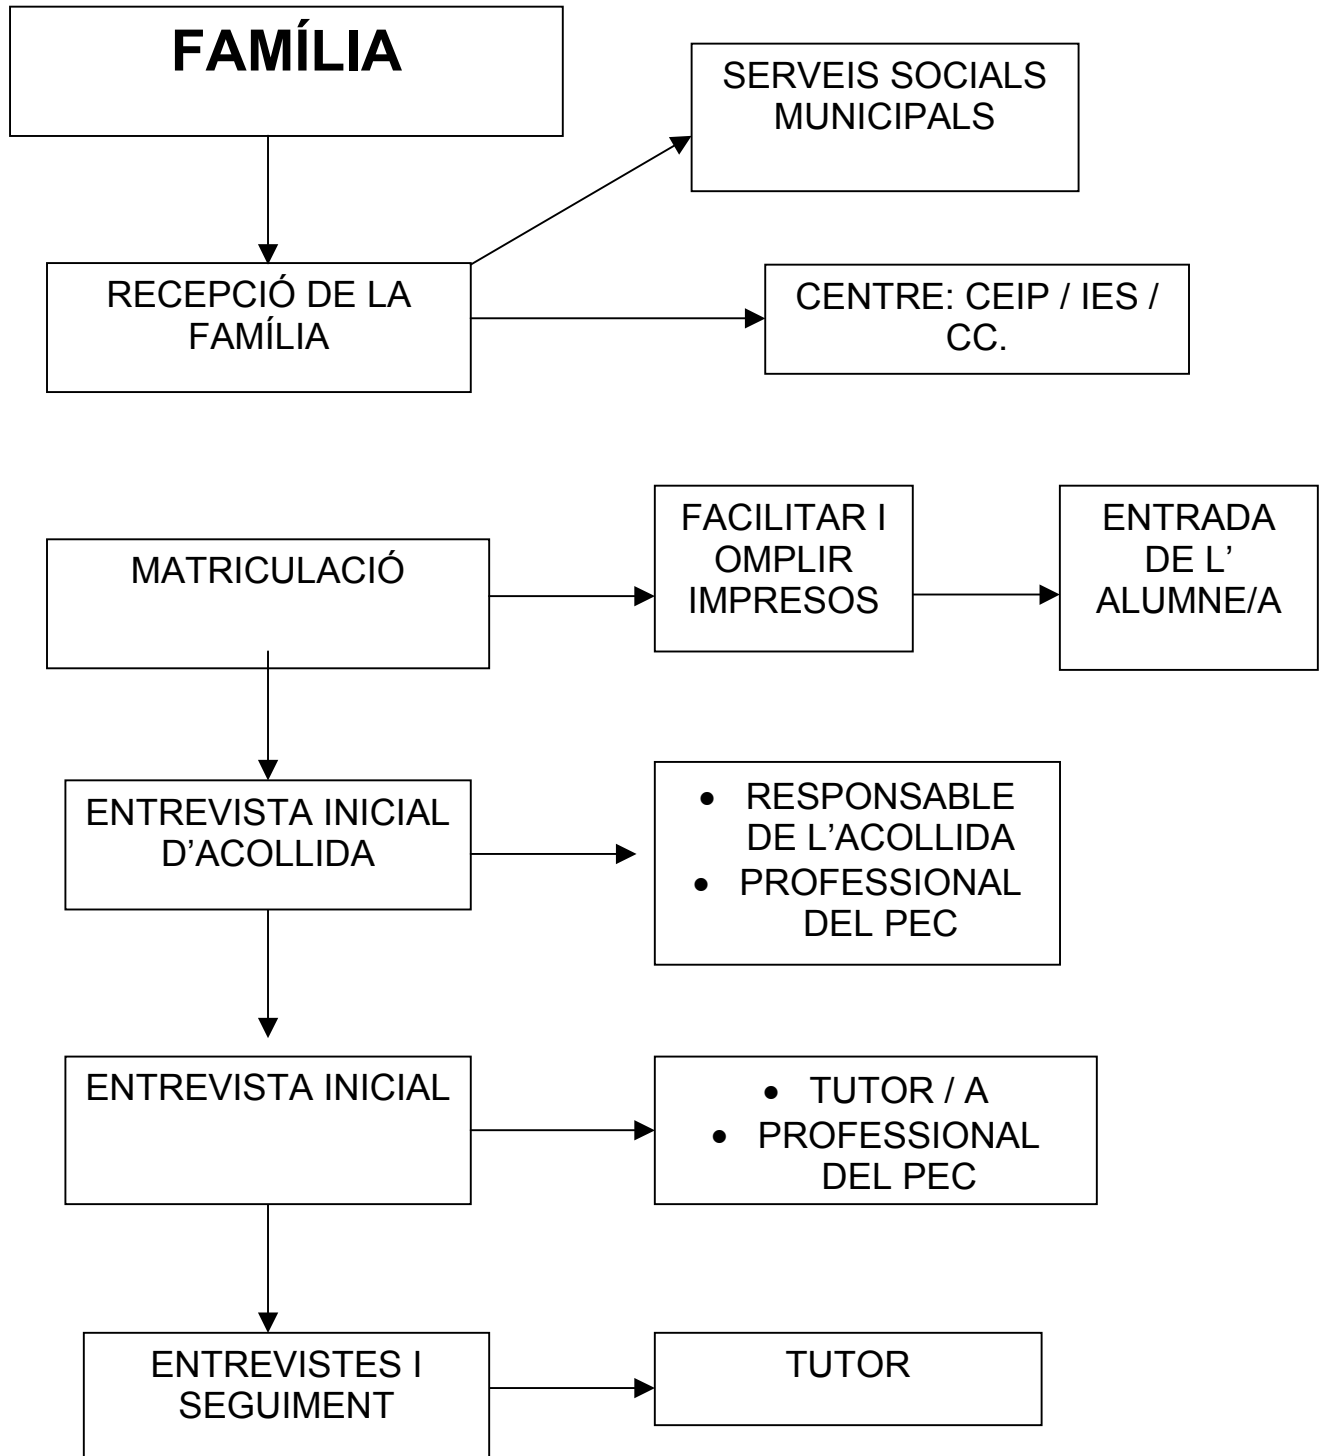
FAMÍLIA

SERVEIS SOCIALS MUNICIPALS

RECEPCIÓ DE LA FAMÍLIA

CENTRE: CEIP / IES / CC.

MATRICULACIÓ

FACILITAR I OMPLIR IMPRESOS

ENTRADA DE L' ALUMNE/A

ENTREVISTA INICIAL D'ACOLLIDA

- RESPONSABLE DE L'ACOLLIDA
- PROFESSIONAL DEL PEC

ENTREVISTA INICIAL

- TUTOR / A
- PROFESSIONAL DEL PEC

ENTREVISTES I SEGUIMENT

TUTOR